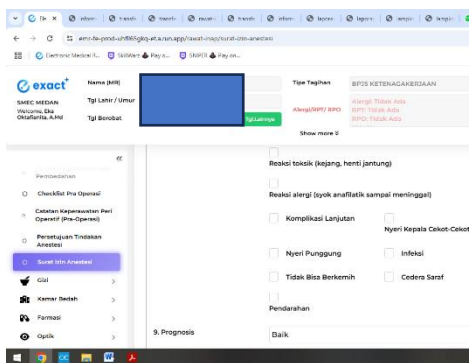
Dr. X | eform | transfe | transfe | rawatin | transfe | eform | lapora | lapora | lampir | lampir

emr-fe-prod-uhf865gkq-et.a.run.app/rawat-inap/surat-izin-anestesi

Electronic Medical R... | SkillWare | Pay o... | SIMRS | Pay on...

exact

SMEC MEDAN
Welcome, Eka Oktaflanita, A.Md

Nama (MR)
Tgl Lahir / Umur
Tgl Berobat

Tgl.Lainnya

Tipe Tagihan
BPJS KETENAGAKERJAAN

Alergi/NPT/ RPO
Alergi: Tidak Ada
NPT: Tidak Ada
RPO: Tidak Ada

Show more

«

Pemeriksaan

Checklist Pra Operasi

Catatan Keperawatan Peri Operatif (Pra-Operasi)

Persetujuan Tindakan Anestesi

Surat Izin Anestesi

Gizi

Kamar Bedah

Farmasi

Optik

Reaksi toksik (kejang, henti jantung)

Reaksi alergi (syok anafilatik sampai meninggal)

Komplikasi Lanjutan

Nyeri Kepala Cekot-Cekot

Nyeri Punggung

Infeksi

Tidak Bisa Berkemih

Cedera Saraf

Pendarahan

9. Prognosis

Baik